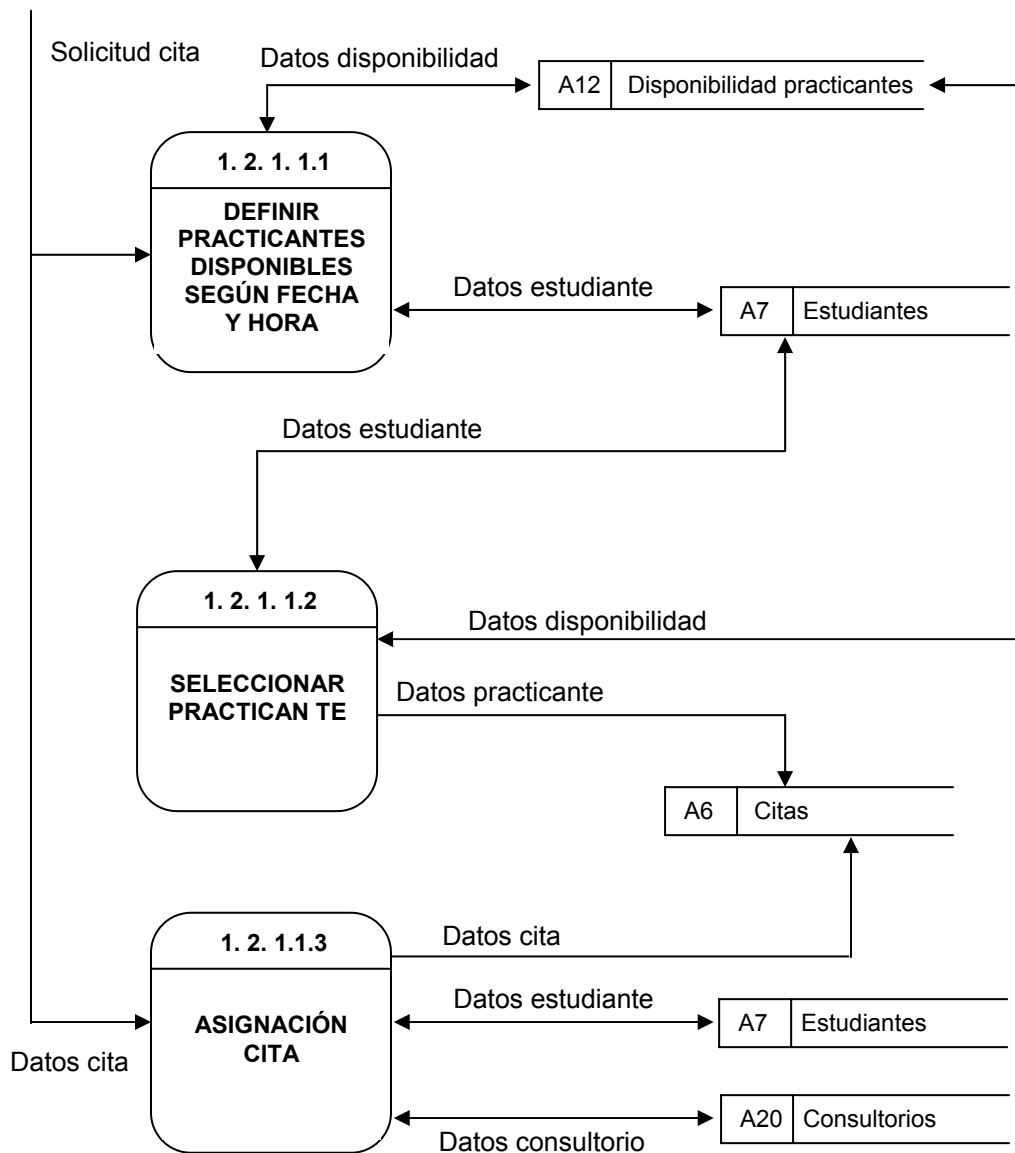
Solicitud cita

Datos disponibilidad

A12 | Disponibilidad practicantes

1. 2. 1. 1.1

DEFINIR PRACTICANTES DISPONIBLES SEGÚN FECHA Y HORA

Datos estudiante

A7 | Estudiantes

Datos estudiante

1. 2. 1. 1.2

Datos disponibilidad

SELECCIONAR PRACTICAN TE

Datos practicante

A6 | Citas

1. 2. 1.1.3

Datos cita

ASIGNACIÓN CITA

Datos estudiante

A7 | Estudiantes

Datos cita

A20 | Consultorios

Datos consultorio